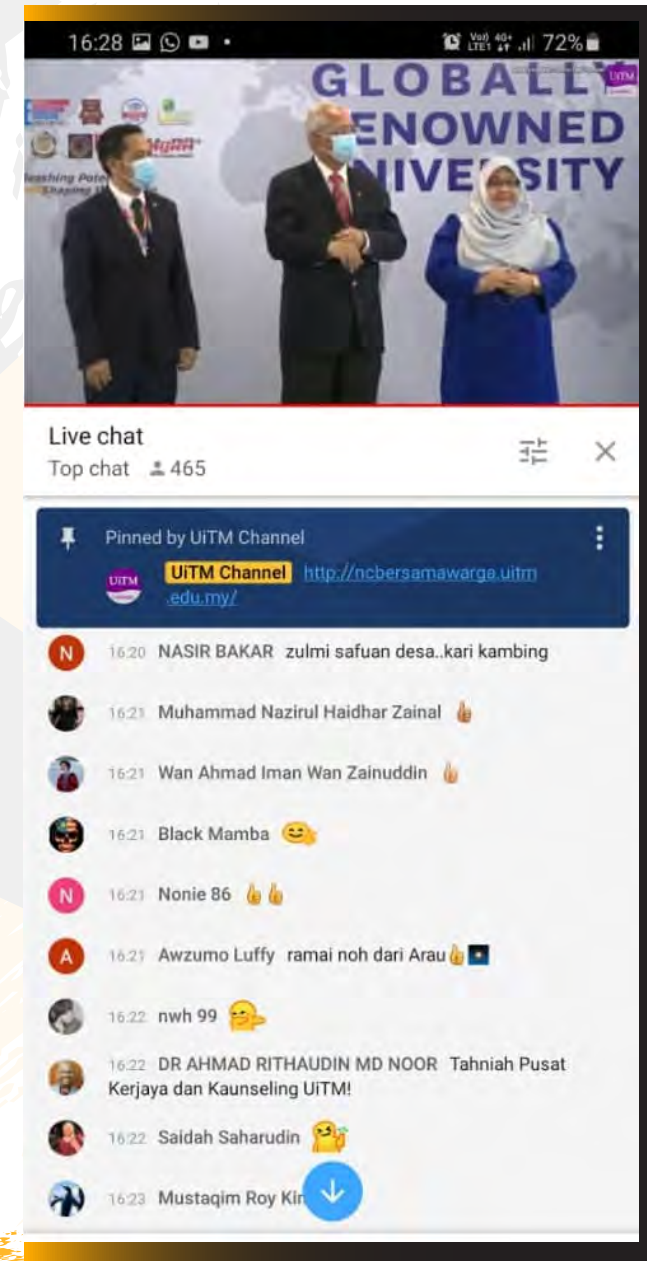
16:28 72%

GLOBALLY
ENOWNED
IVERSITY

UiTM

Live chat
Top chat 465

Pinned by UiTM Channel
UiTM Channel http://ncbersamawarga.uitm.edu.my/

N 16:20 NASIR BAKAR zulmi safuan desa..kari kambing

16:21 Muhammad Nazirul Haidhar Zainal 👍

16:21 Wan Ahmad Iman Wan Zainuddin 👍

16:21 Black Mamba

N 16:21 Nonie 86 👍👍

A 16:21 Awzumo Luffy ramai noh dari Arau👍

16:22 nwh 99

16:22 DR AHMAD RITHAUDIN MD NOOR Tahniah Pusat Kerjaya dan Kaunseling UiTM!

16:22 Saidah Saharudin

16:23 Mustaqim Roy Kin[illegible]